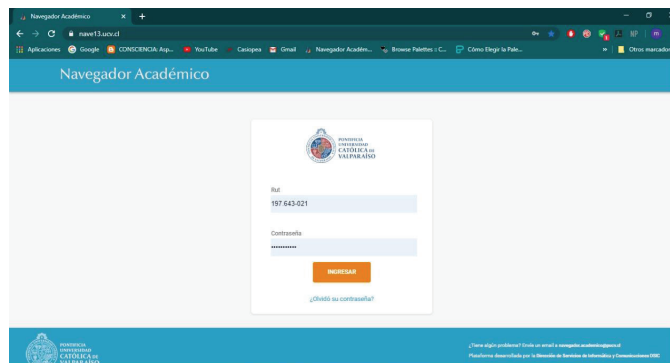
Navegador Académico
nave13.ucv.cl
Aplicaciones Google CONSCIENCIA: Asp... YouTube Casiopea Gmail Navegador Académ... Browse Palettes :: C... Cómo Elegir la Pale... Otros marcadores

Navegador Académico

PONTIFICIA UNIVERSIDAD CATÓLICA DE VALPARAÍSO

Rut
197.643-021

Contraseña
••••••••••

INGRESAR

¿Olvidó su contraseña?

PONTIFICIA UNIVERSIDAD CATÓLICA DE VALPARAÍSO

¿Tiene algún problema? Envíe un email a navegador.academico@pucv.cl
Plataforma desarrollada por la Dirección de Servicios de Informática y Comunicaciones DSIC